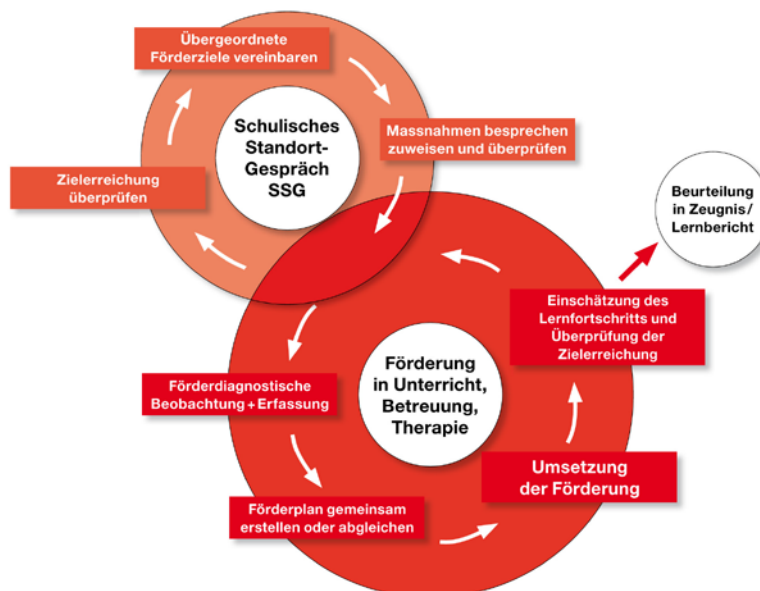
Übergeordnete Förderziele vereinbaren

Schulisches Standort-Gespräch SSG

Massnahmen besprechen zuweisen und überprüfen

Zielerreichung überprüfen

Beurteilung in Zeugnis/ Lernbericht

Einschätzung des Lernfortschritts und Überprüfung der Zielerreichung

Förderung in Unterricht, Betreuung, Therapie

Förderdiagnostische Beobachtung + Erfassung

Umsetzung der Förderung

Förderplan gemeinsam erstellen oder abgleichen